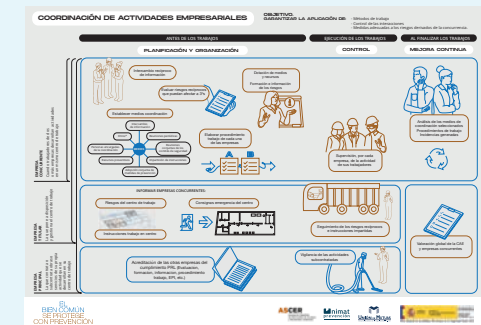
COORDINACIÓN DE ACTIVIDADES EMPRESARIALES

OBJETIVO: GARANTIZAR LA APLICACIÓN DE:
- Métodos de trabajo
- Control de las interacciones
- Medidas adecuadas a los riesgos derivados de la concurrencia

ANTES DE LOS TRABAJOS
EJECUCIÓN DE LOS TRABAJOS
AL FINALIZAR LOS TRABAJOS

PLANIFICACIÓN Y ORGANIZACIÓN
CONTROL
MEJORA CONTINUA

EMPRESA TITULAR

Intercambio recíproco de información

Evaluar riesgos recíprocos que pueden afectar a 3°s

Establecer medios coordinación

Dotación de medios y recursos

Información e instrucción de los riesgos

Elaborar procedimiento trabajo de cada una de las empresas

Supervisión, por cada empresa, de la actividad de sus trabajadores

Análisis de los medios de coordinación seleccionados. Procedimientos de trabajo. Incidencias generadas

EMPRESA TITULAR

INFORMAR EMPRESAS CONCURRENTES:

Riesgos del centro de trabajo

Consignas emergencia del centro

Instrucciones trabajo en centro

Seguimiento de los riesgos existentes e instrucciones impartidas

Valoración global de la CAE y empresas concurrentes

EMPRESA PRINCIPAL

Acreditación de las obras empresa del cumplimiento PRL (Evaluación, formación, información, procedimiento trabajo, EPI, etc.)

Vigilancia de las actividades subcontratadas

EL BIEN COMÚN SE PROTEGE CON PREVENCIÓN

ASCER

Unimat prevención

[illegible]